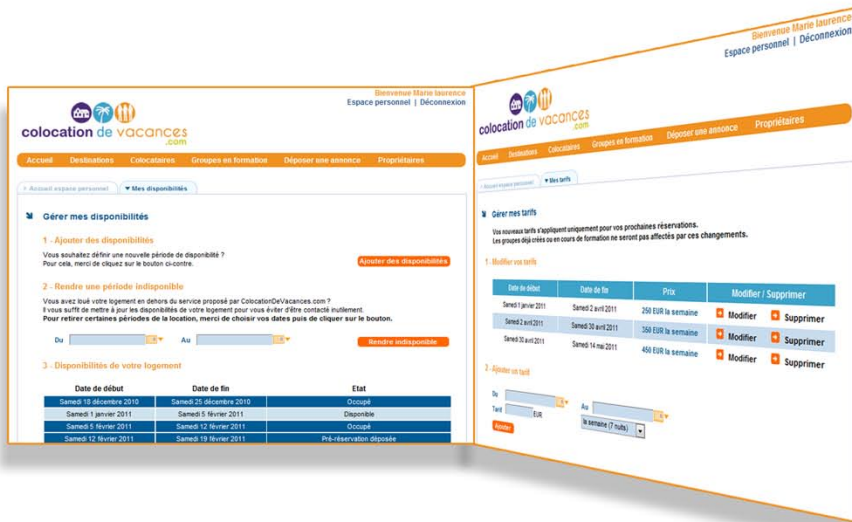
Bienvenue Marie laurence
Espace personnel | Déconnexion

colocation de vacances .com

Accueil Destinations Colocataires Groupes en formation Déposer une annonce Propriétaires

Accueil espace personnel | Mes disponibilités

Gérer mes disponibilités

1 - Ajouter des disponibilités

Vous souhaitez définir une nouvelle période de disponibilité ?
Pour cela, merci de cliquez sur le bouton ci-contre.

Ajouter des disponibilités

2 - Rendre une période indisponible

Vous avez loué votre logement en dehors du service proposé par ColocationDeVacances.com ?
Il vous suffit de mettre à jour les disponibilités de votre logement pour vous éviter d'être contacté inutilement.
Pour retirer certaines périodes de la location, merci de choisir vos dates puis de cliquer sur le bouton.

Du Au

Rendre indisponible

3 - Disponibilités de votre logement

| Date de début | Date de fin | Etat |
|---|---|---|
| Samedi 18 décembre 2010 | Samedi 25 décembre 2010 | Occupé |
| Samedi 1 janvier 2011 | Samedi 5 février 2011 | Disponible |
| Samedi 5 février 2011 | Samedi 12 février 2011 | Occupé |
| Samedi 12 février 2011 | Samedi 19 février 2011 | Pré-réservation déposée |

Bienvenue Marie laurence
Espace personnel | Déconnexion

colocation de vacances .com

Accueil Destinations Colocataires Groupes en formation Déposer une annonce Propriétaires

Accueil espace personnel | Mes tarifs

Gérer mes tarifs

Vos nouveaux tarifs s'appliquent uniquement pour vos prochaines réservations.
Les groupes déjà créés ou en cours de formation ne seront pas affectés par ces changements.

1 - Modifier vos tarifs

| Date de début | Date de fin | Prix | Modifier / Supprimer |
|---|---|---|---|
| Samedi 1 janvier 2011 | Samedi 2 avril 2011 | 250 EUR la semaine | Modifier Supprimer |
| Samedi 2 avril 2011 | Samedi 30 avril 2011 | 350 EUR la semaine | Modifier Supprimer |
| Samedi 30 avril 2011 | Samedi 14 mai 2011 | 450 EUR la semaine | Modifier Supprimer |

2 - Ajouter un tarif

Du Au
Tarif EUR la semaine (7 nuits)
Ajouter